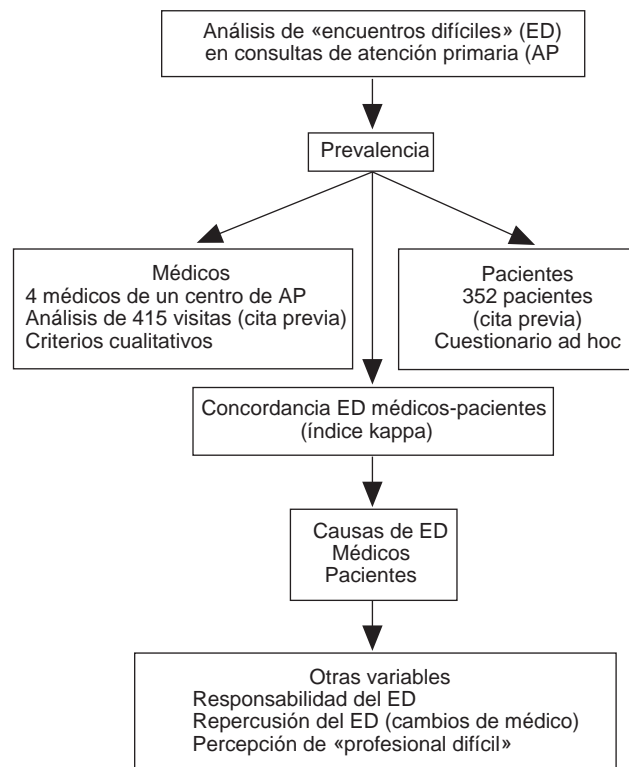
Análisis de «encuentros difíciles» (ED) en consultas de atención primaria (AP

Prevalencia

Médicos
4 médicos de un centro de AP
Análisis de 415 visitas (cita previa)
Criterios cualitativos

Pacientes
352 pacientes
(cita previa)
Cuestionario ad hoc

Concordancia ED médicos-pacientes
(índice kappa)

Causas de ED
Médicos
Pacientes

Otras variables
Responsabilidad del ED
Repercusión del ED (cambios de médico)
Percepción de «profesional difícil»